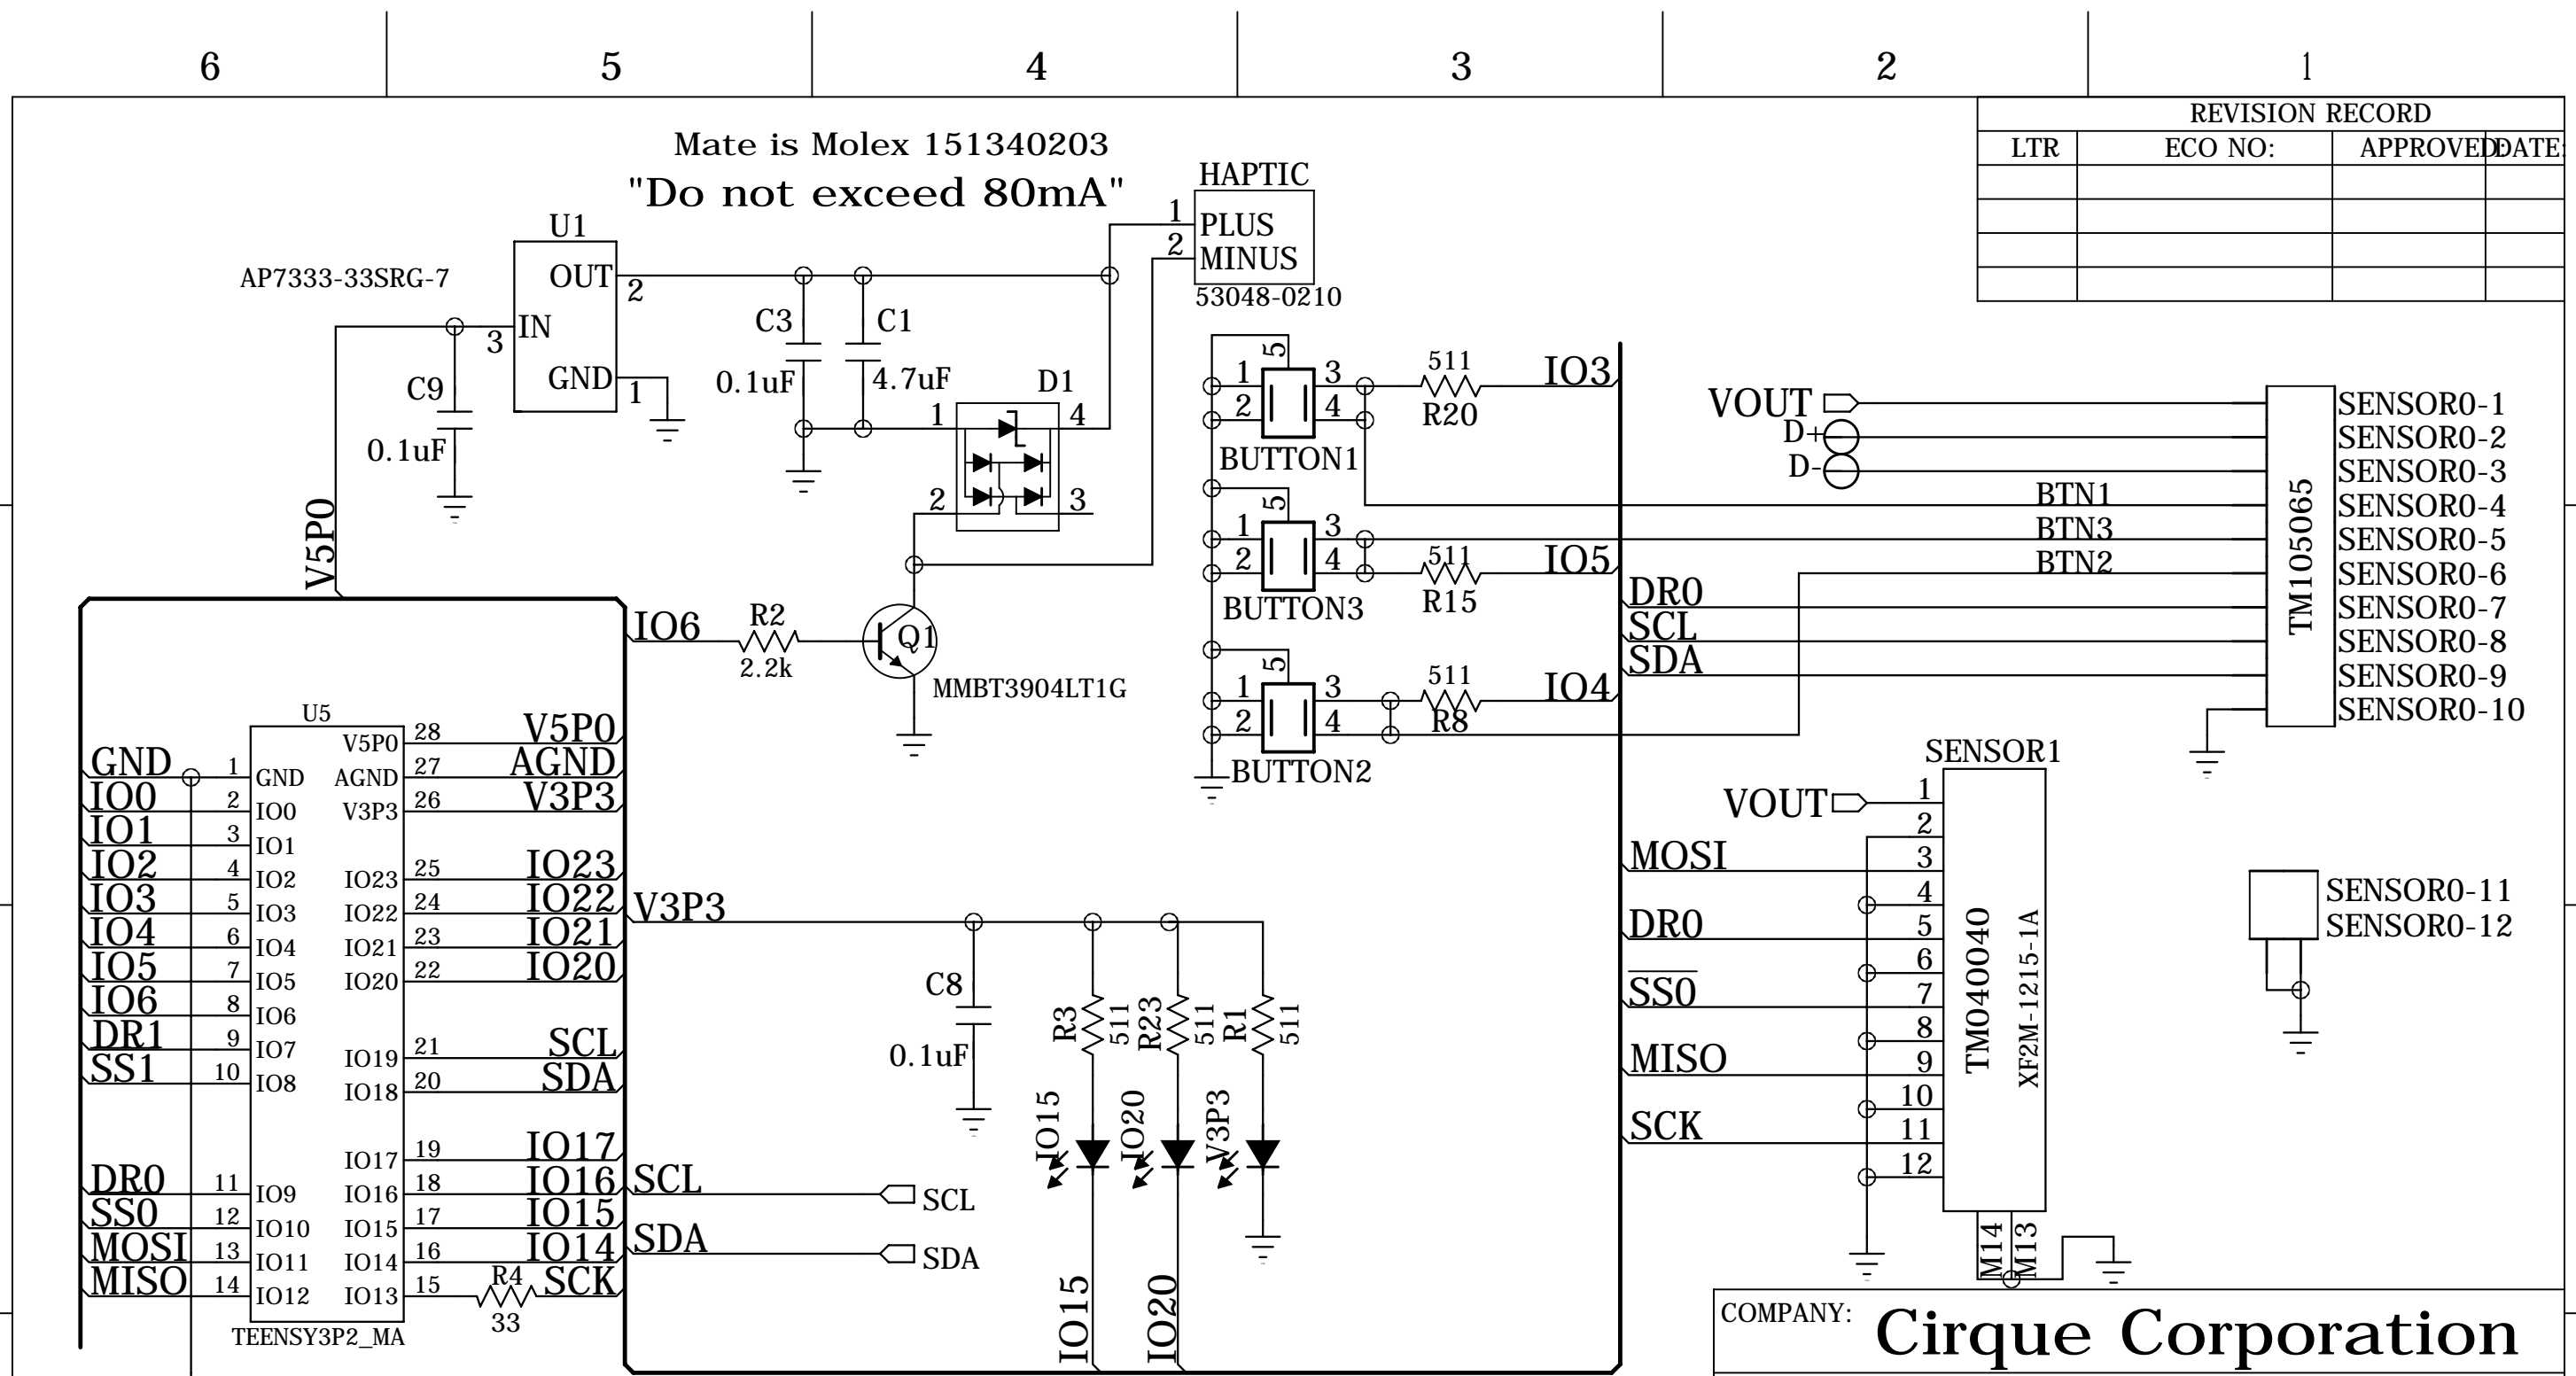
6 5 4 3 2 1

REVISION RECORD

| LTR | ECO NO: | APPROVED | DATE: |
|---|---|---|---|
| | | | |
| | | | |
| | | | |
| | | | |

Mate is Molex 151340203
"Do not exceed 80mA"

U1
AP7333-33SRG-7
OUT 2
3 IN
GND 1
C9 0.1uF
C3 0.1uF
C1 4.7uF
D1
1 4
2 3
HAPTIC
1 PLUS
2 MINUS
53048-0210
V5P0
IO6
R2 2.2k
Q1
MMBT3904LT1G

1 5 3 2 4 BUTTON1
511 R20 IO3
1 5 3 2 4 BUTTON3
511 R15 IO5
1 5 3 2 4 BUTTON2
511 R8 IO4

VOUT
D+
D-
BTN1
BTN3
BTN2
DR0
SCL
SDA
TM105065
SENSOR0-1
SENSOR0-2
SENSOR0-3
SENSOR0-4
SENSOR0-5
SENSOR0-6
SENSOR0-7
SENSOR0-8
SENSOR0-9
SENSOR0-10

U5
GND 1 GND
IO0 2 IO0
IO1 3 IO1
IO2 4 IO2
IO3 5 IO3
IO4 6 IO4
IO5 7 IO5
IO6 8 IO6
DR1 9 IO7
SS1 10 IO8
DR0 11 IO9
SS0 12 IO10
MOSI 13 IO11
MISO 14 IO12
V5P0 28 V5P0
AGND 27 AGND
V3P3 26 V3P3
IO23 25 IO23
IO22 24 IO22
IO21 23 IO21
IO20 22 IO20
SCL 21 IO19
SDA 20 IO18
IO17 19 IO17
IO16 18 IO16
IO15 17 IO15
IO14 16 IO14
SCK 15 IO13
R4 33
TEENSY3P2_MA

V3P3
C8 0.1uF
R3 511
R23 511
R1 511
IO15 IO20 V3P3
SCL
SDA
SCL
SDA
IO15
IO20

SENSOR1
VOUT 1
2
MOSI 3
4
DR0 5
6
$\overline{SS0}$ 7
8
MISO 9
10
SCK 11
12
TM040040
XF2M-1215-1A
M14 M13

SENSOR0-11
SENSOR0-12

COMPANY: Cirque Corporation